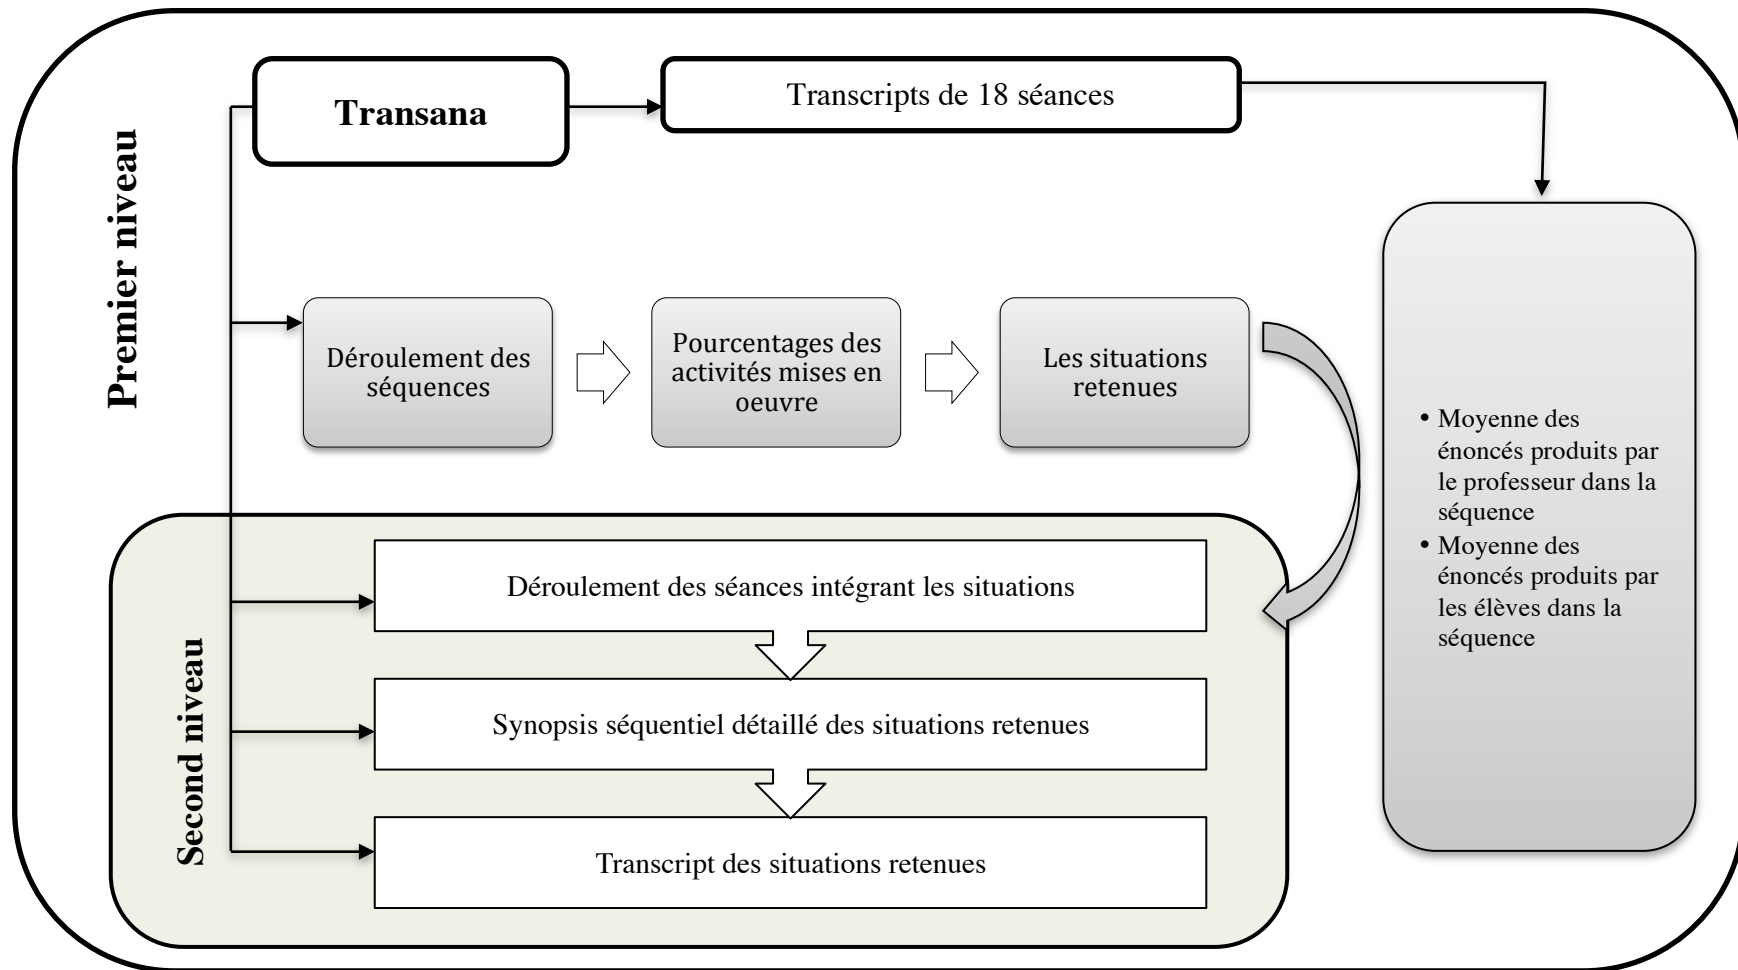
Premier niveau

Transana

Transcripts de 18 séances

Déroulement des séquences

Pourcentages des activités mises en oeuvre

Les situations retenues

• Moyenne des énoncés produits par le professeur dans la séquence
• Moyenne des énoncés produits par les élèves dans la séquence

Second niveau

Déroulement des séances intégrant les situations

Synopsis séquentiel détaillé des situations retenues

Transcript des situations retenues